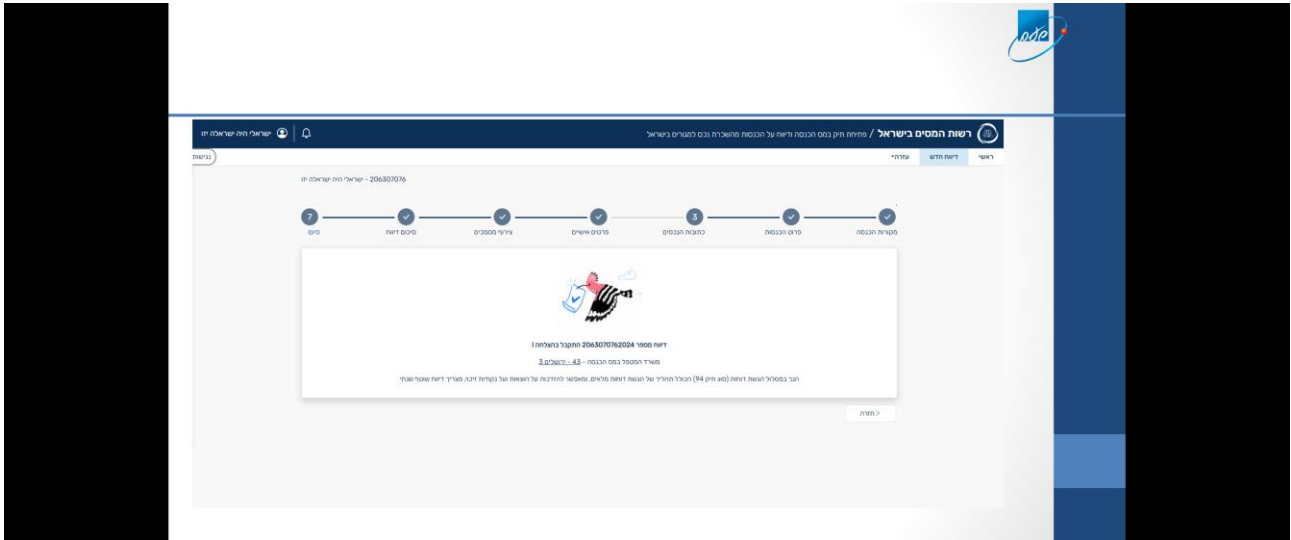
רשות המסים בישראל / פתיחת תיק במס הכנסה ודיווח על הכנסות מהשכרת נכס למגורים בישראל

ישראלי היה ישראלה יוז

ראשי דיווח חדש עזרה

נגישות

206307076 - ישראלי היה ישראלה יוז

מקורות הכנסה
פרוט הכנסות
3 כתובות הנכסים
פרטים אישיים
צירוף מסמכים
סיכום דיווח
7 סיום

דיווח מספר 2063070762024 התקבל בהצלחה!

משרד המטפל במס הכנסה - 43 - ירושלים 3

הצג במסלול הגשת דוחות (סוג תיק 94) הכולל תהליך של הגשת דוחות מלאים, ומאפשר להזדכות על הוצאות ועל נקודות זיכוי, מצריך דיווח שוטף שנתי

< חזרה